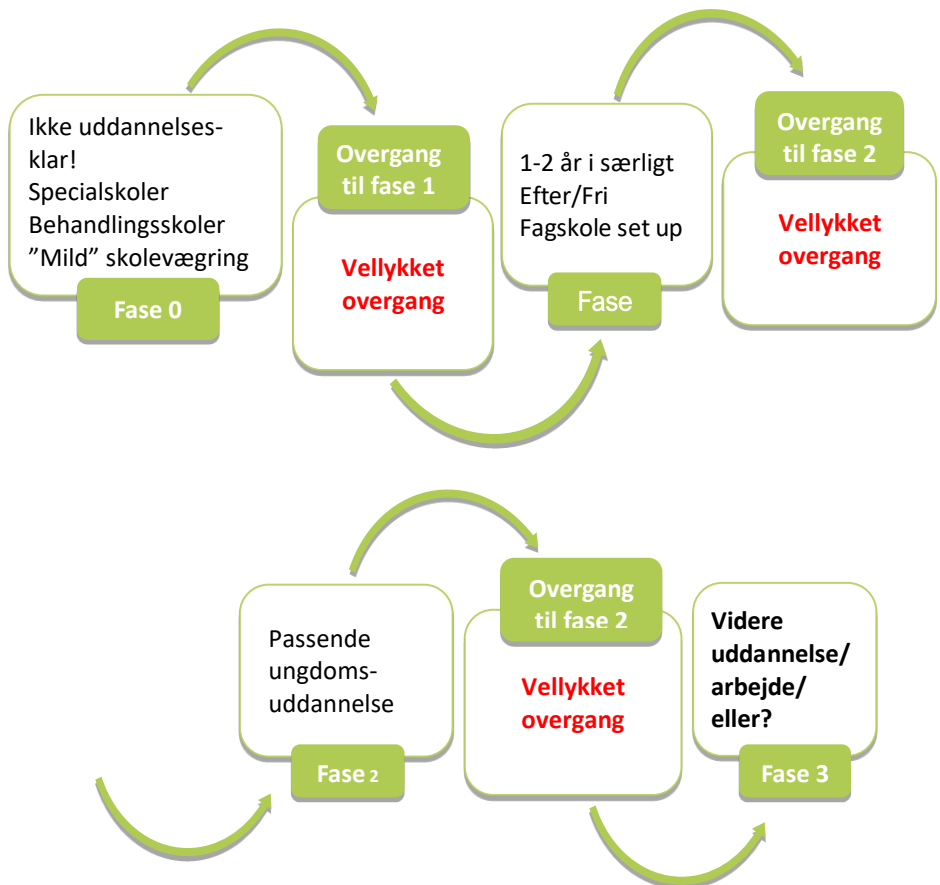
Ikke uddannelsesklar!
Specialskoler
Behandlingsskoler
"Mild" skolevægring

Fase 0

Overgang til fase 1

Vellykket overgang

1-2 år i særligt Efter/Fri Fagskole set up

Fase

Overgang til fase 2

Vellykket overgang

Passende ungdomsuddannelse

Fase 2

Overgang til fase 2

Vellykket overgang

Videre uddannelse/ arbejde/ eller?

Fase 3